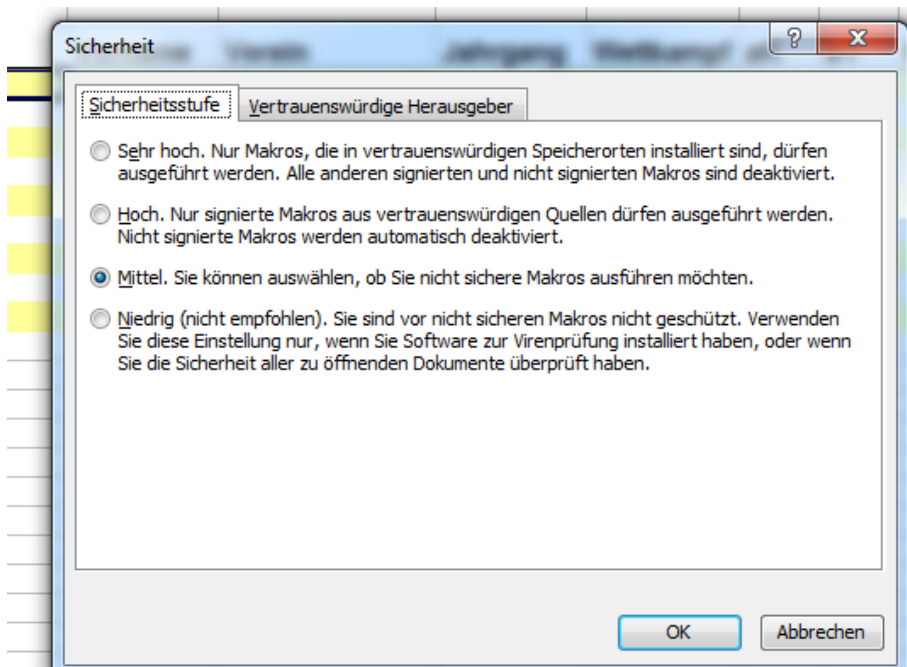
Sicherheit

Verein Jahrgang Wettkampf

?

Sicherheitsstufe

Vertrauenswürdige Herausgeber

Sehr hoch. Nur Makros, die in vertrauenswürdigen Speicherorten installiert sind, dürfen ausgeführt werden. Alle anderen signierten und nicht signierten Makros sind deaktiviert.

Hoch. Nur signierte Makros aus vertrauenswürdigen Quellen dürfen ausgeführt werden. Nicht signierte Makros werden automatisch deaktiviert.

Mittel. Sie können auswählen, ob Sie nicht sichere Makros ausführen möchten.

Niedrig (nicht empfohlen). Sie sind vor nicht sicheren Makros nicht geschützt. Verwenden Sie diese Einstellung nur, wenn Sie Software zur Virenprüfung installiert haben, oder wenn Sie die Sicherheit aller zu öffnenden Dokumente überprüft haben.

OK

Abbrechen